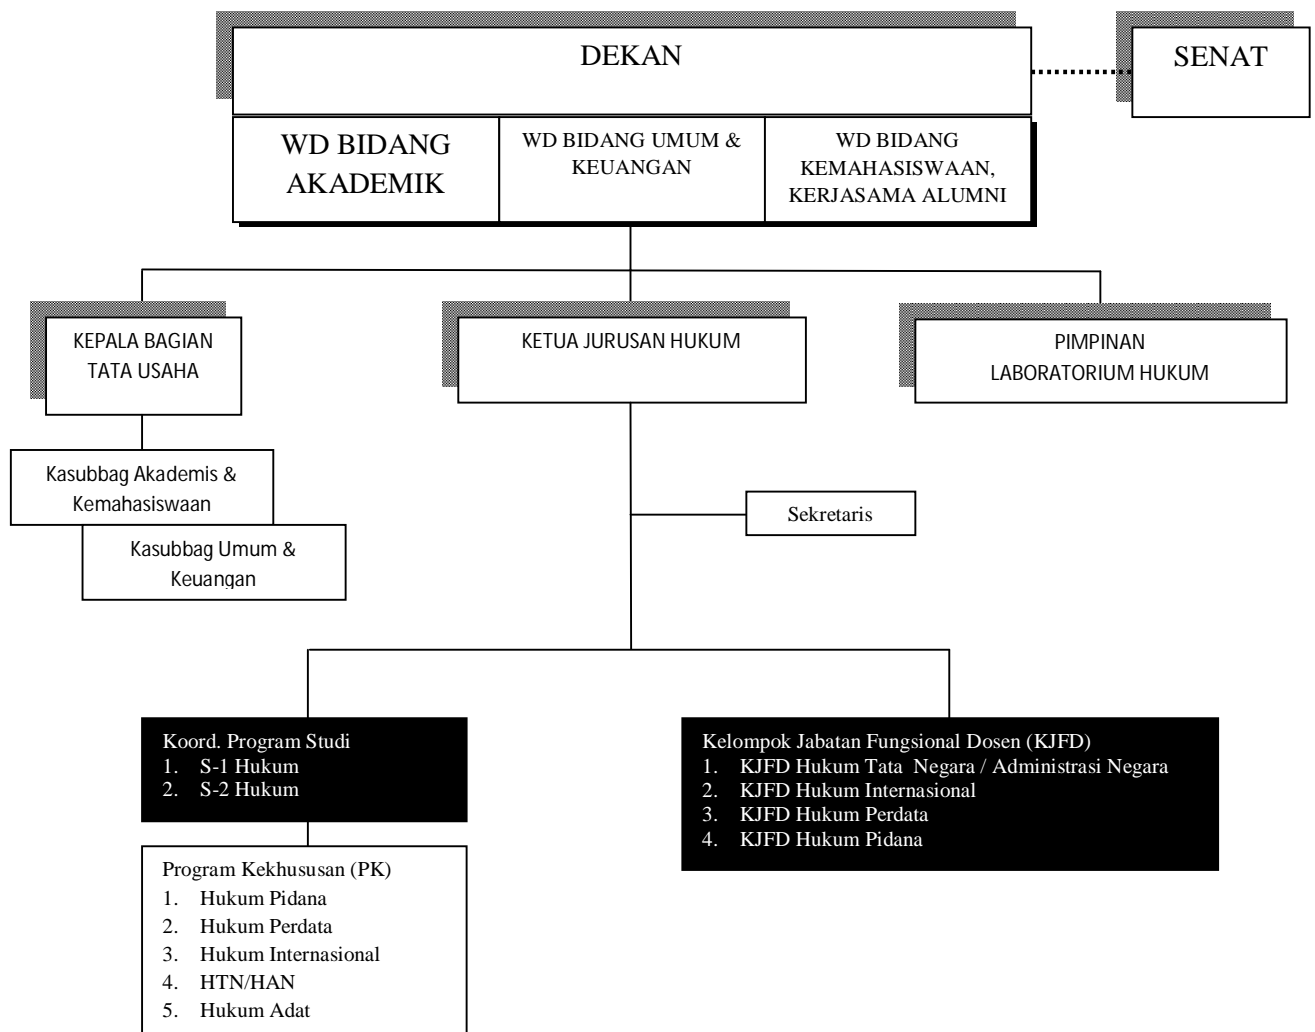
DEKAN

SENAT

WD BIDANG AKADEMIK

WD BIDANG UMUM & KEUANGAN

WD BIDANG KEMAHASISWAAN, KERJASAMA ALUMNI

KEPALA BAGIAN TATA USAHA

KETUA JURUSAN HUKUM

PIMPINAN LABORATORIUM HUKUM

Kasubbag Akademis & Kemahasiswaan

Kasubbag Umum & Keuangan

Sekretaris

Koord. Program Studi
1. S-1 Hukum
2. S-2 Hukum

Kelompok Jabatan Fungsional Dosen (KJFD)
1. KJFD Hukum Tata Negara / Administrasi Negara
2. KJFD Hukum Internasional
3. KJFD Hukum Perdata
4. KJFD Hukum Pidana

Program Kekhususan (PK)
1. Hukum Pidana
2. Hukum Perdata
3. Hukum Internasional
4. HTN/HAN
5. Hukum Adat